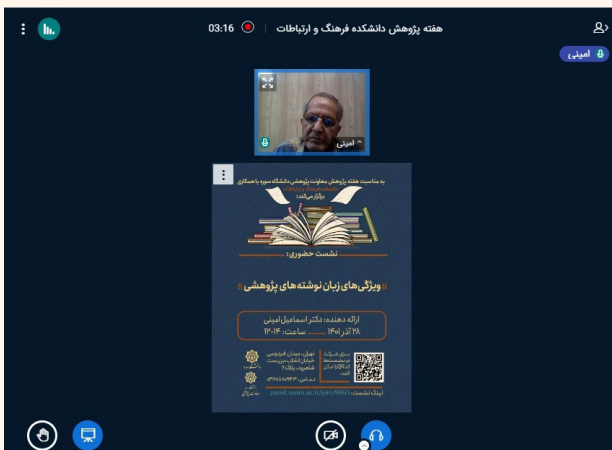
03:16

هفته پژوهش دانشکده فرهنگ و ارتباطات

امینی

امینی

به مناسبت هفته پژوهش معاونت پژوهشی دانشگاه سوره با همکاری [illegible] برگزار می‌کند:

نشست حضوری:

«ویژگی‌های زبان نوشته‌های پژوهشی»

ارائه دهنده: دکتر اسماعیل امینی

۲۸ آذر ۱۴۰۱ ساعت: ۱۴-۱۲

تهران، میدان فردوسی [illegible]

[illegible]

لینک نشست: parsel.soore.ac.ir/join/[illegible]